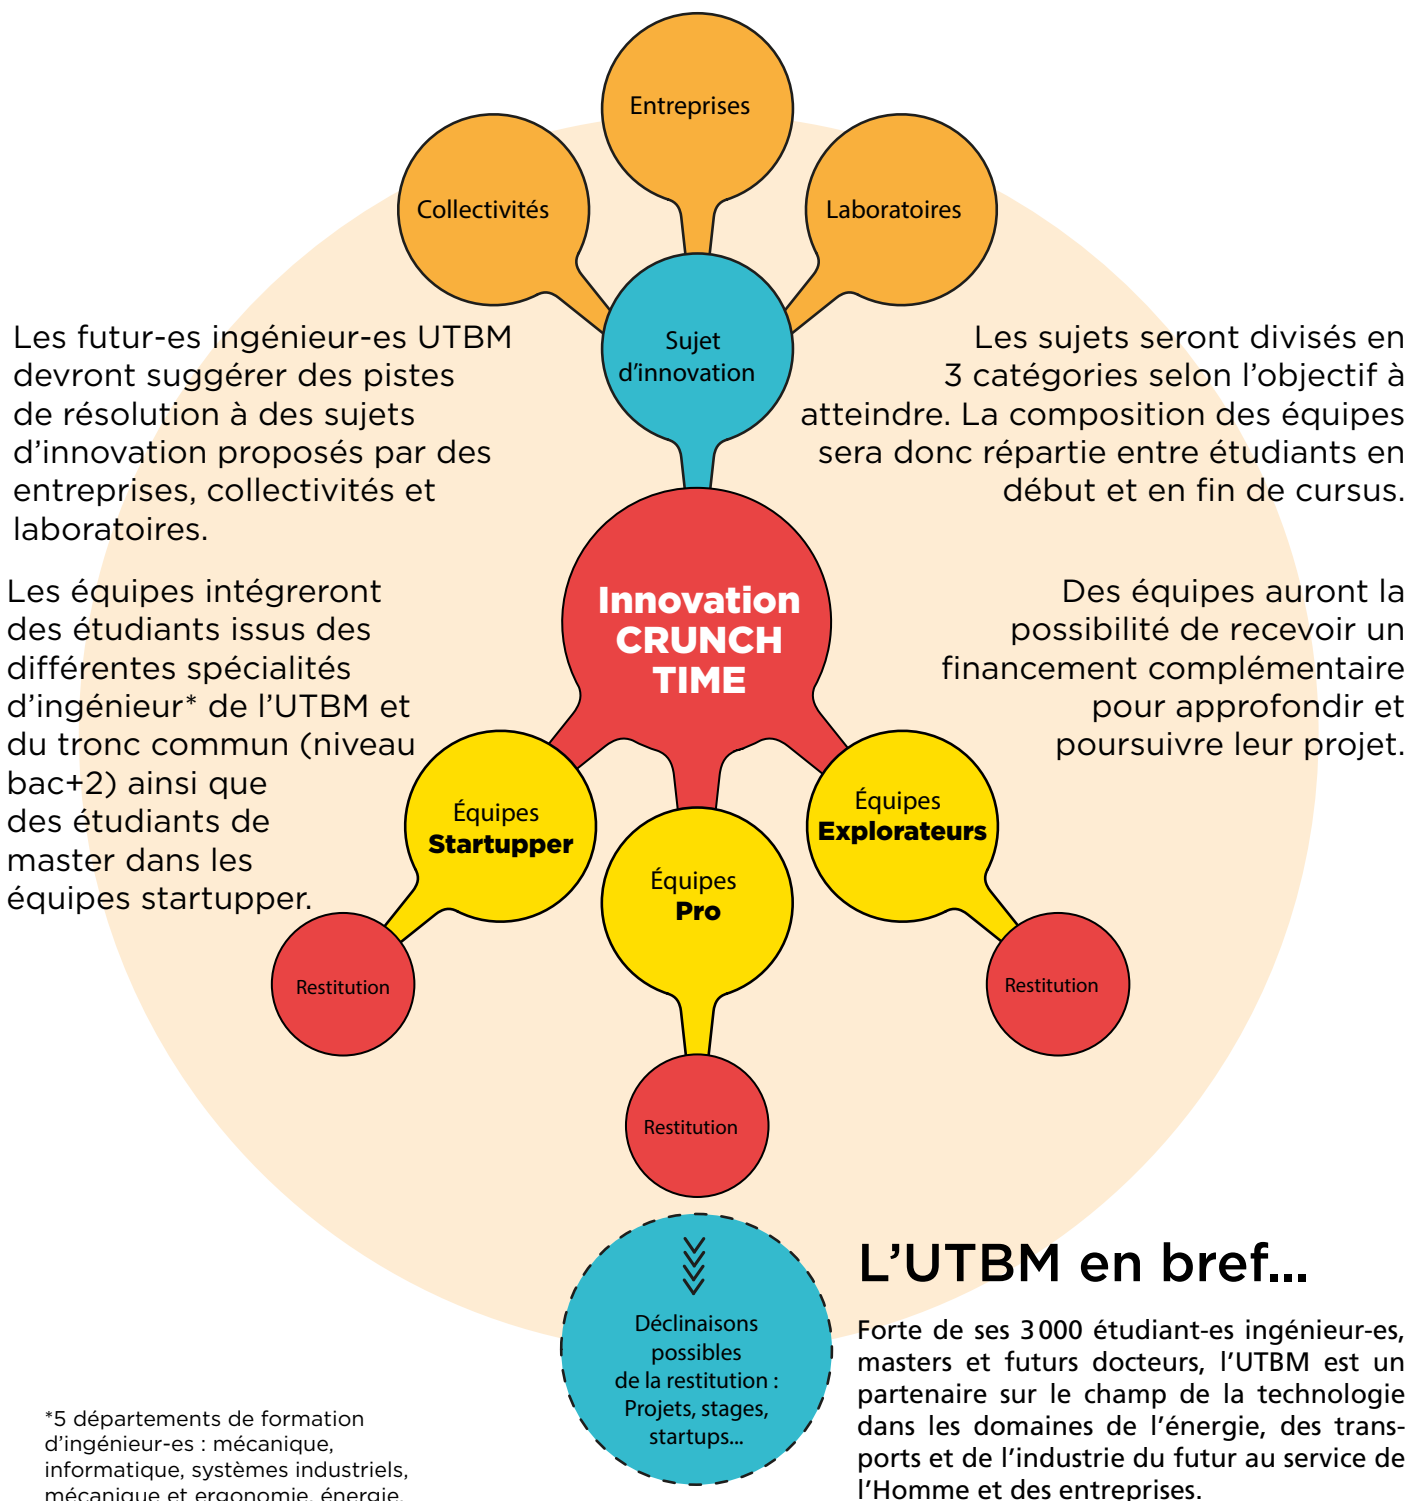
Entreprises

Collectivités

Laboratoires

Sujet d'innovation

Les futur-es ingénieur-es UTBM devront suggérer des pistes de résolution à des sujets d'innovation proposés par des entreprises, collectivités et laboratoires.

Les sujets seront divisés en 3 catégories selon l'objectif à atteindre. La composition des équipes sera donc répartie entre étudiants en début et en fin de cursus.

Innovation CRUNCH TIME

Les équipes intégreront des étudiants issus des différentes spécialités d'ingénieur* de l'UTBM et du tronc commun (niveau bac+2) ainsi que des étudiants de master dans les équipes startupper.

Des équipes auront la possibilité de recevoir un financement complémentaire pour approfondir et poursuivre leur projet.

Équipes **Startupper**

Équipes **Pro**

Équipes **Explorateurs**

Restitution

Restitution

Restitution

Déclinaisons possibles de la restitution : Projets, stages, startups...

L'UTBM en bref...

Forte de ses 3000 étudiant-es ingénieur-es, masters et futurs docteurs, l'UTBM est un partenaire sur le champ de la technologie dans les domaines de l'énergie, des transports et de l'industrie du futur au service de l'Homme et des entreprises.

*5 départements de formation d'ingénieur-es : mécanique, informatique, systèmes industriels, mécanique et ergonomie, énergie.